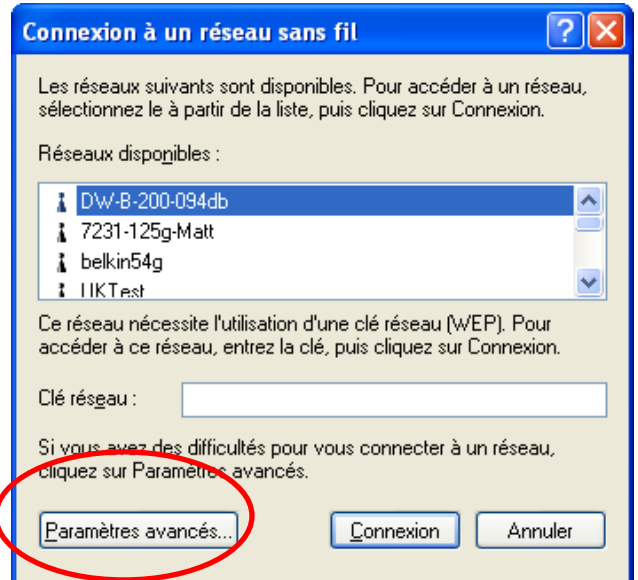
Connexion à un réseau sans fil

Les réseaux suivants sont disponibles. Pour accéder à un réseau, sélectionnez le à partir de la liste, puis cliquez sur Connexion.

Réseaux disponibles :

DW-B-200-094db
7231-125g-Matt
belkin54g
UKTest

Ce réseau nécessite l'utilisation d'une clé réseau (WEP). Pour accéder à ce réseau, entrez la clé, puis cliquez sur Connexion.

Clé réseau :

Si vous avez des difficultés pour vous connecter à un réseau, cliquez sur Paramètres avancés.

Paramètres avancés...

Connexion

Annuler